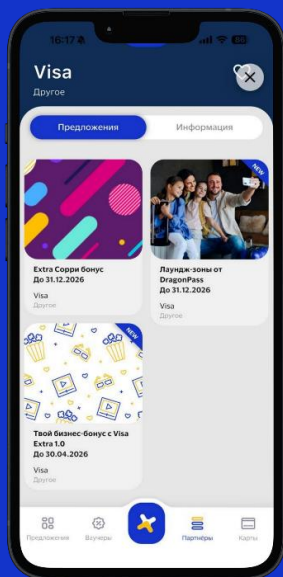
16:17

Visa
Другое

Предложения
Информация

Extra Сорри бонус
До 31.12.2026
Visa
Другое

NEW
Лаундж-зоны от DragonPass
До 31.12.2026
Visa
Другое

NEW
Твой бизнес-бонус с Visa Extra 1.0
До 30.04.2026
Visa
Другое

Предложения
Ваучеры
Партнёры
Карты